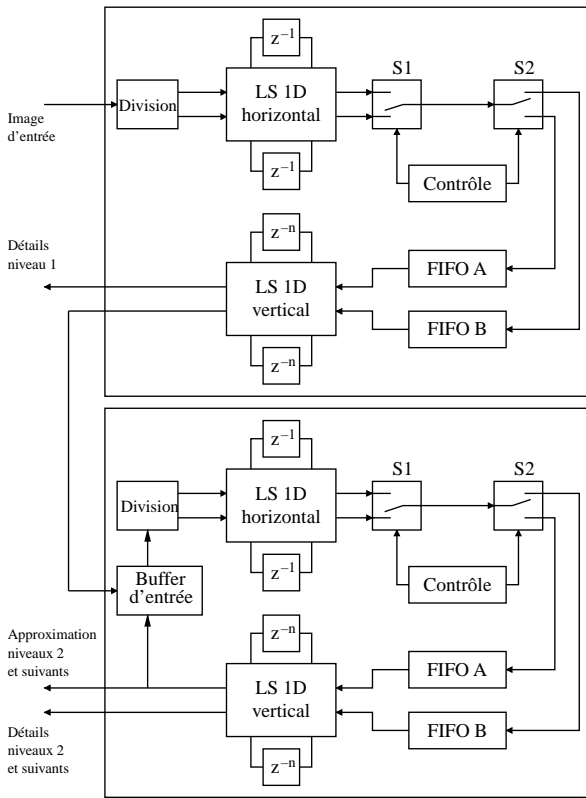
Image d'entrée

Division

$z^{-1}$

LS 1D horizontal

$z^{-1}$

S1

S2

Contrôle

Détails niveau 1

$z^{-n}$

LS 1D vertical

$z^{-n}$

FIFO A

FIFO B

$z^{-1}$

Division

LS 1D horizontal

$z^{-1}$

S1

S2

Buffer d'entrée

Contrôle

Approximation niveaux 2 et suivants

$z^{-n}$

LS 1D vertical

$z^{-n}$

FIFO A

FIFO B

Détails niveaux 2 et suivants